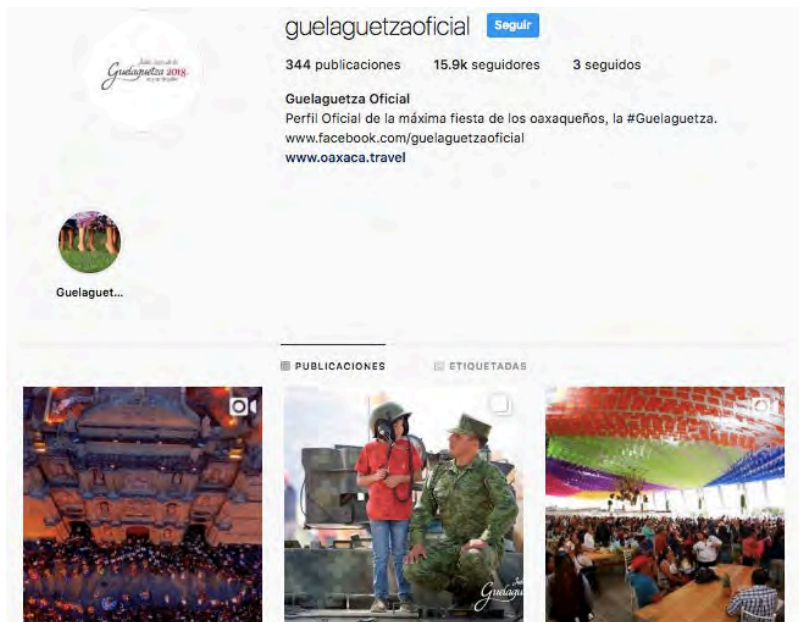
guelaguetzaoficial Seguir

344 publicaciones 15.9k seguidores 3 seguidos

Guelaguetza Oficial
Perfil Oficial de la máxima fiesta de los oaxaqueños, la #Guelaguetza.
www.facebook.com/guelaguetzaoficial
www.oaxaca.travel

Guelaguetza 2018

Guelaguet...

PUBLICACIONES ETIQUETADAS

Guelaguetza